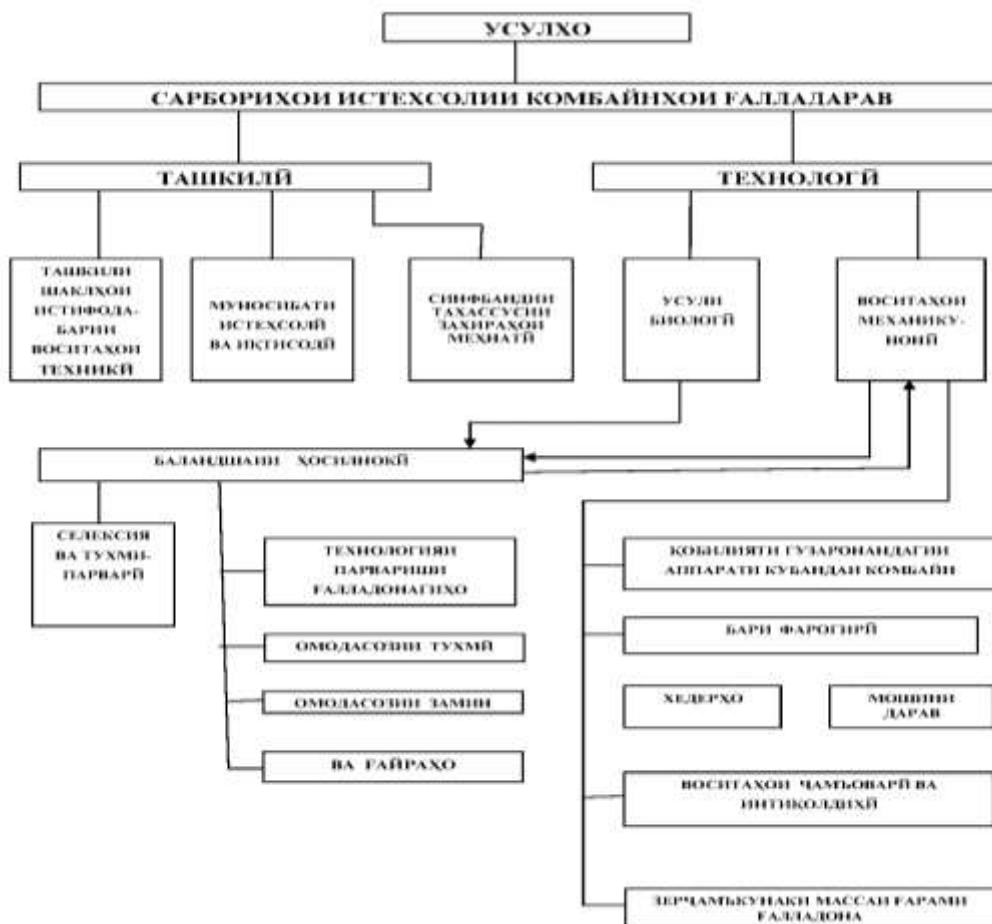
УСУЛХО

САРБОРИХОИ ИСТЕХСОЛИИ КОМБАЙНХОИ ҒАЛЛАДАРАВ

ТАШКИЛӢ

ТЕХНОЛОГӢ

ТАШКИЛИ ШАКЛХОИ ИСТИФОДА-БАРИИ ВОСИТАХОИ ТЕХНИКӢ

МУНОСИБАТИ ИСТЕХСОЛӢ ВА ИҚТИСОДӢ

СИНФБАНДИИ ТАХАССУСИИ ЗАХИРАХОИ МЕХНАТӢ

УСУЛИ БИОЛОГӢ

ВОСИТАХОИ МЕХАНИКУ-НОНӢ

БАЛАНДШАВИИ ҲОСИЛНОКӢ

СЕЛЕКСИЯ ВА ТУХМИ-ПАРВАРӢ

ТЕХНОЛОГИЯИ ПАРВАРИШИ ҒАЛЛАДОНАГИХО

ОМОДАСОЗИИ ТУХМӢ

ОМОДАСОЗИИ ЗАМИН

ВА ҒАЙРАХО

ҚОБИЛИЯТИ ГУЗАРОНАНДАГИИ АППАРАТИ КУБАНДАИ КОМБАЙН

БАРИ ФАРОГИРӢ

ХЕДЕРХО

МОШИНИ ДАРАВ

ВОСИТАХОИ ҶАМЪОВАРӢ ВА ИНТИҚОЛДИХӢ

ЗЕРҶАМЪКУНАКИ МАССАИ ҒАРАМИ ҒАЛЛАДОНА